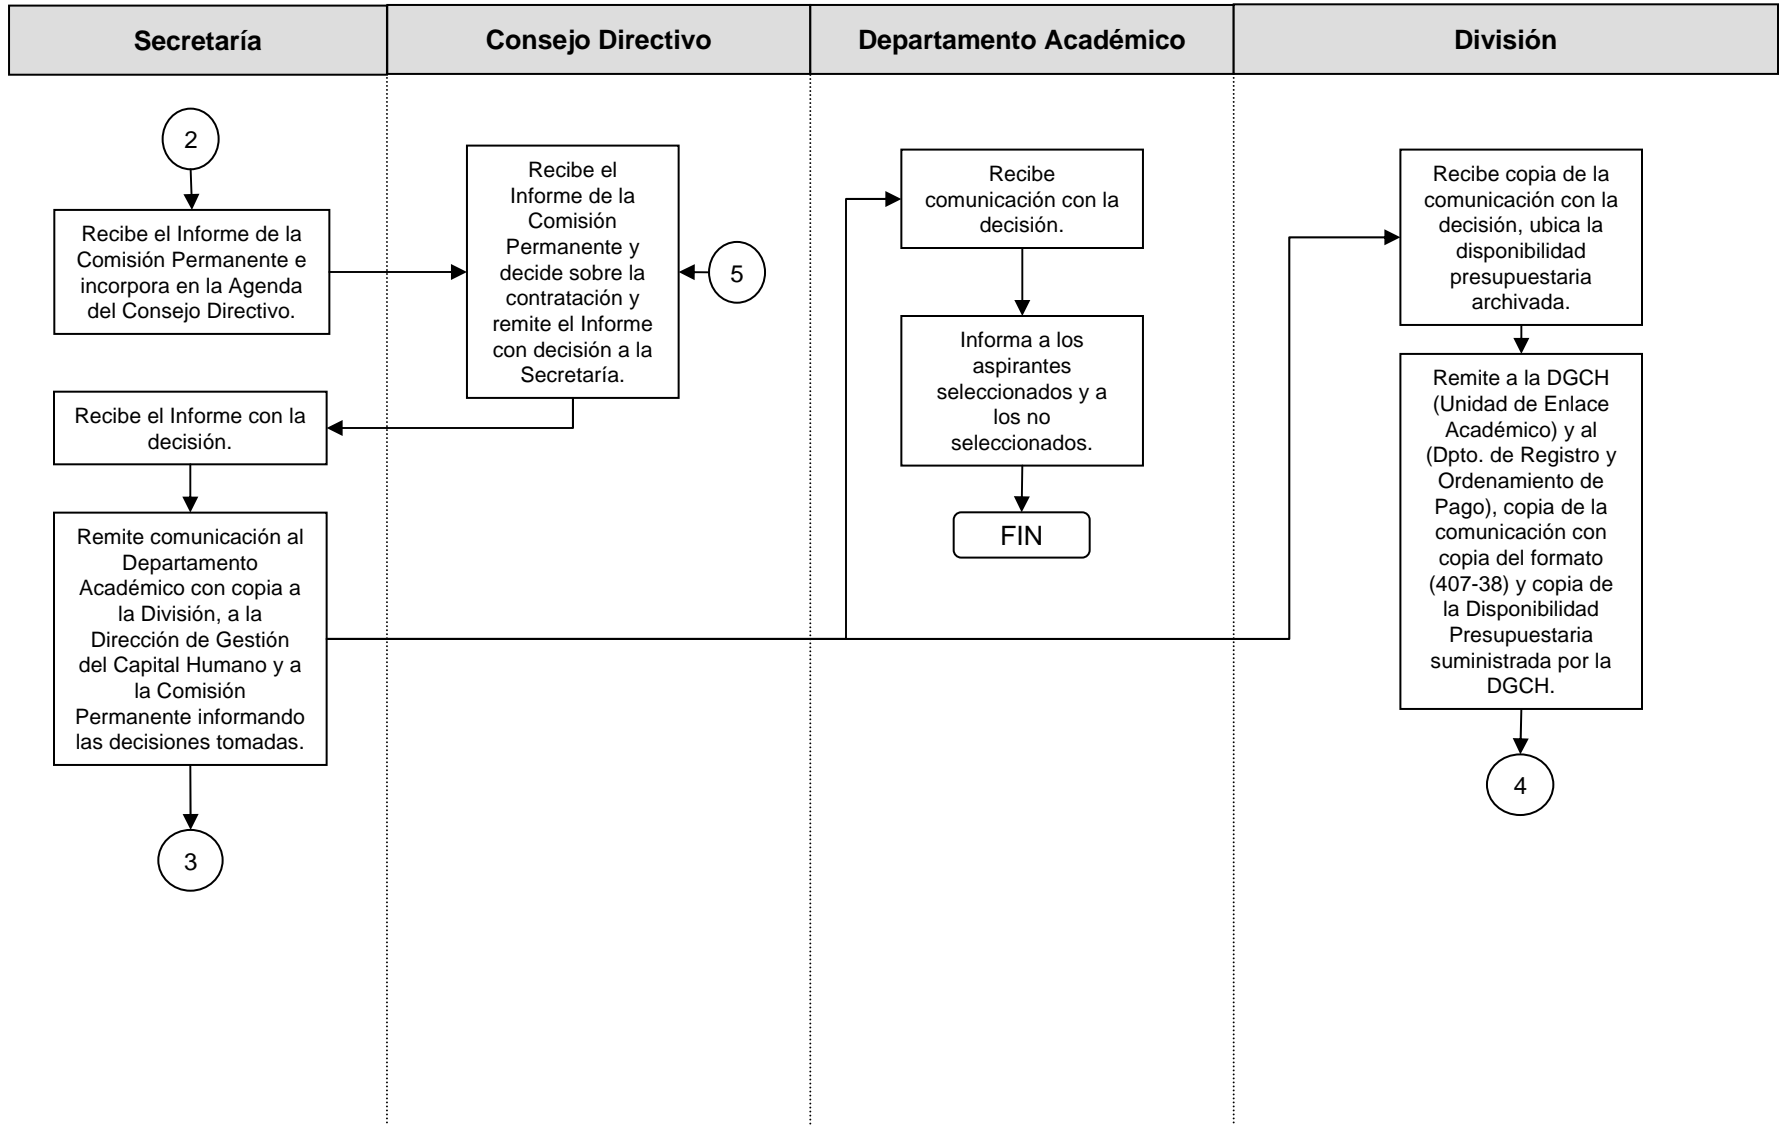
Secretaría

Consejo Directivo

Departamento Académico

División

2

Recibe el Informe de la Comisión Permanente e incorpora en la Agenda del Consejo Directivo.

Recibe el Informe de la Comisión Permanente y decide sobre la contratación y remite el Informe con decisión a la Secretaría.

5

Recibe el Informe con la decisión.

Remite comunicación al Departamento Académico con copia a la División, a la Dirección de Gestión del Capital Humano y a la Comisión Permanente informando las decisiones tomadas.

3

Recibe comunicación con la decisión.

Informa a los aspirantes seleccionados y a los no seleccionados.

FIN

Recibe copia de la comunicación con la decisión, ubica la disponibilidad presupuestaria archivada.

Remite a la DGCH (Unidad de Enlace Académico) y al (Dpto. de Registro y Ordenamiento de Pago), copia de la comunicación con copia del formato (407-38) y copia de la Disponibilidad Presupuestaria suministrada por la DGCH.

4